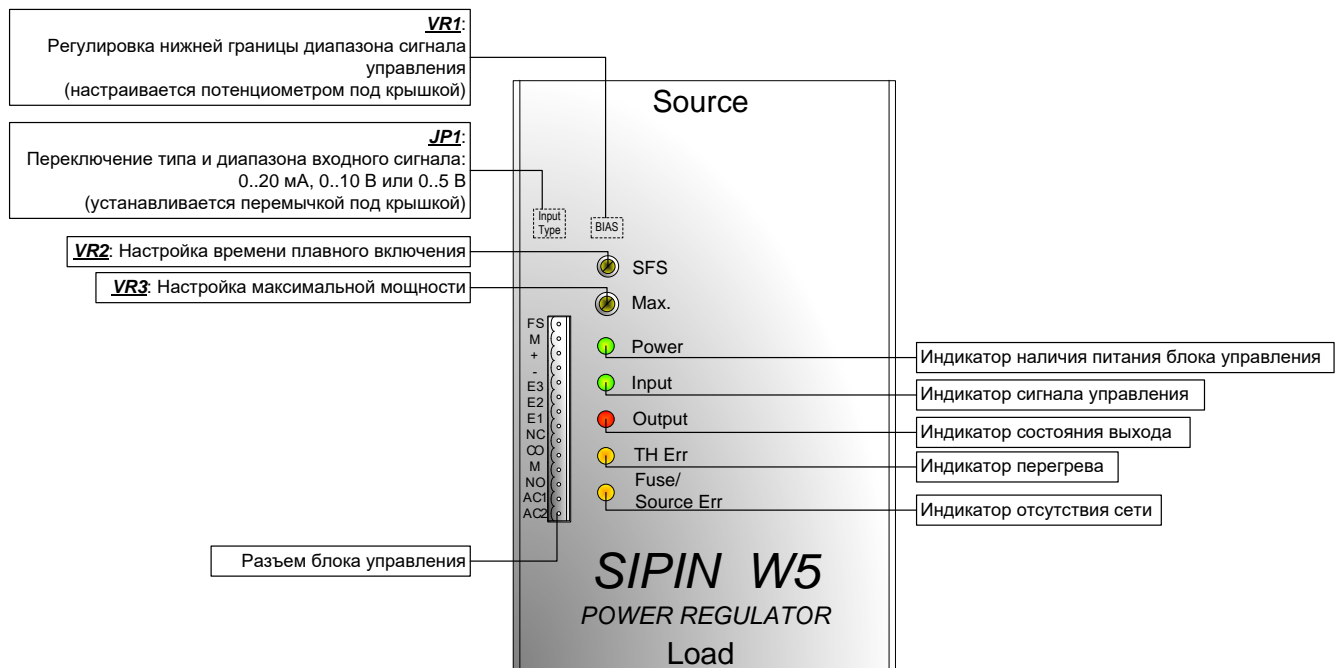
VR1:
Регулировка нижней границы диапазона сигнала управления
(настраивается потенциометром под крышкой)

JP1:
Переключение типа и диапазона входного сигнала:
0..20 мА, 0..10 В или 0..5 В
(устанавливается перемычкой под крышкой)

VR2: Настройка времени плавного включения

VR3: Настройка максимальной мощности

Source

Input Type

BIAS

SFS

Max.

FS
M
+
-
E3
E2
E1
NC
CO
M
NO
AC1
AC2

Power

Input

Output

TH Err

Fuse/
Source Err

Индикатор наличия питания блока управления

Индикатор сигнала управления

Индикатор состояния выхода

Индикатор перегрева

Индикатор отсутствия сети

Разъем блока управления

SIPIN W5

POWER REGULATOR

Load